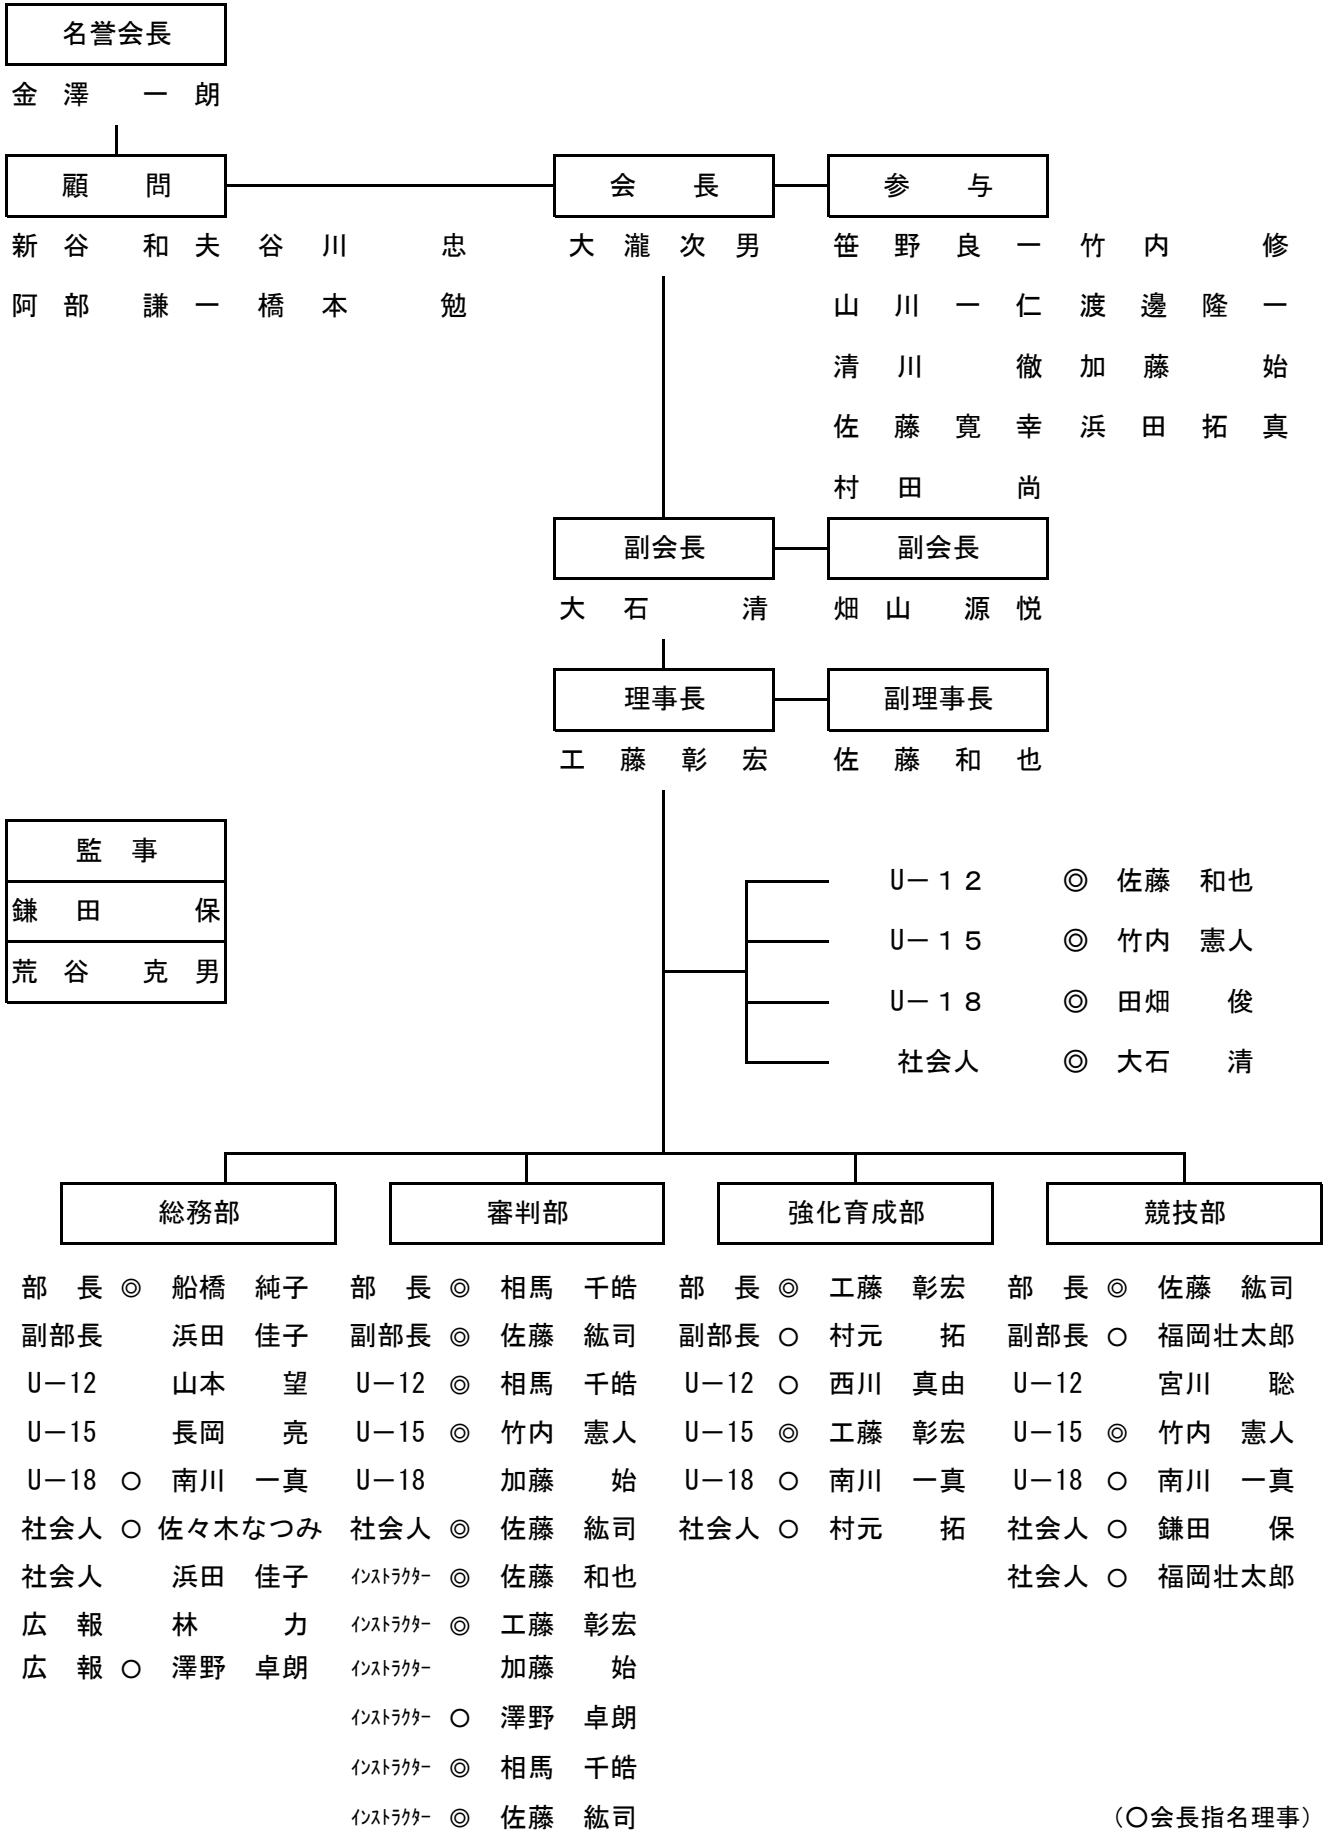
名誉会長
金澤 一朗

顧 問
新谷 和夫 谷川 忠
阿部 謙一 橋本 勉

会 長
大瀧 次男

参 与
笹野 良一 竹内 修
山川 一仁 渡邊 隆一
清川 徹 加藤 始
佐藤 寛幸 浜田 拓真
村田 尚

副会長
大石 清

副会長
畑山 源悦

理事長
工藤 彰宏

副理事長
佐藤 和也

| 監 事 |
|---|
| 鎌田 保 |
| 荒谷 克男 |

U－１２ ◎ 佐藤 和也
U－１５ ◎ 竹内 憲人
U－１８ ◎ 田畑 俊
社会人 ◎ 大石 清

総務部
部 長 ◎ 船橋 純子
副部長 浜田 佳子
U－12 山本 望
U－15 長岡 亮
U－18 ○ 南川 一真
社会人 ○ 佐々木なつみ
社会人 浜田 佳子
広 報 林 力
広 報 ○ 澤野 卓朗

審判部
部 長 ◎ 相馬 千皓
副部長 ◎ 佐藤 紘司
U－12 ◎ 相馬 千皓
U－15 ◎ 竹内 憲人
U－18 加藤 始
社会人 ◎ 佐藤 紘司
ｲﾝｽﾄﾗｸﾀｰ ◎ 佐藤 和也
ｲﾝｽﾄﾗｸﾀｰ ◎ 工藤 彰宏
ｲﾝｽﾄﾗｸﾀｰ 加藤 始
ｲﾝｽﾄﾗｸﾀｰ ○ 澤野 卓朗
ｲﾝｽﾄﾗｸﾀｰ ◎ 相馬 千皓
ｲﾝｽﾄﾗｸﾀｰ ◎ 佐藤 紘司

強化育成部
部 長 ◎ 工藤 彰宏
副部長 ○ 村元 拓
U－12 ○ 西川 真由
U－15 ◎ 工藤 彰宏
U－18 ○ 南川 一真
社会人 ○ 村元 拓

競技部
部 長 ◎ 佐藤 紘司
副部長 ○ 福岡壮太郎
U－12 宮川 聡
U－15 ◎ 竹内 憲人
U－18 ○ 南川 一真
社会人 ○ 鎌田 保
社会人 ○ 福岡壮太郎

（○会長指名理事）